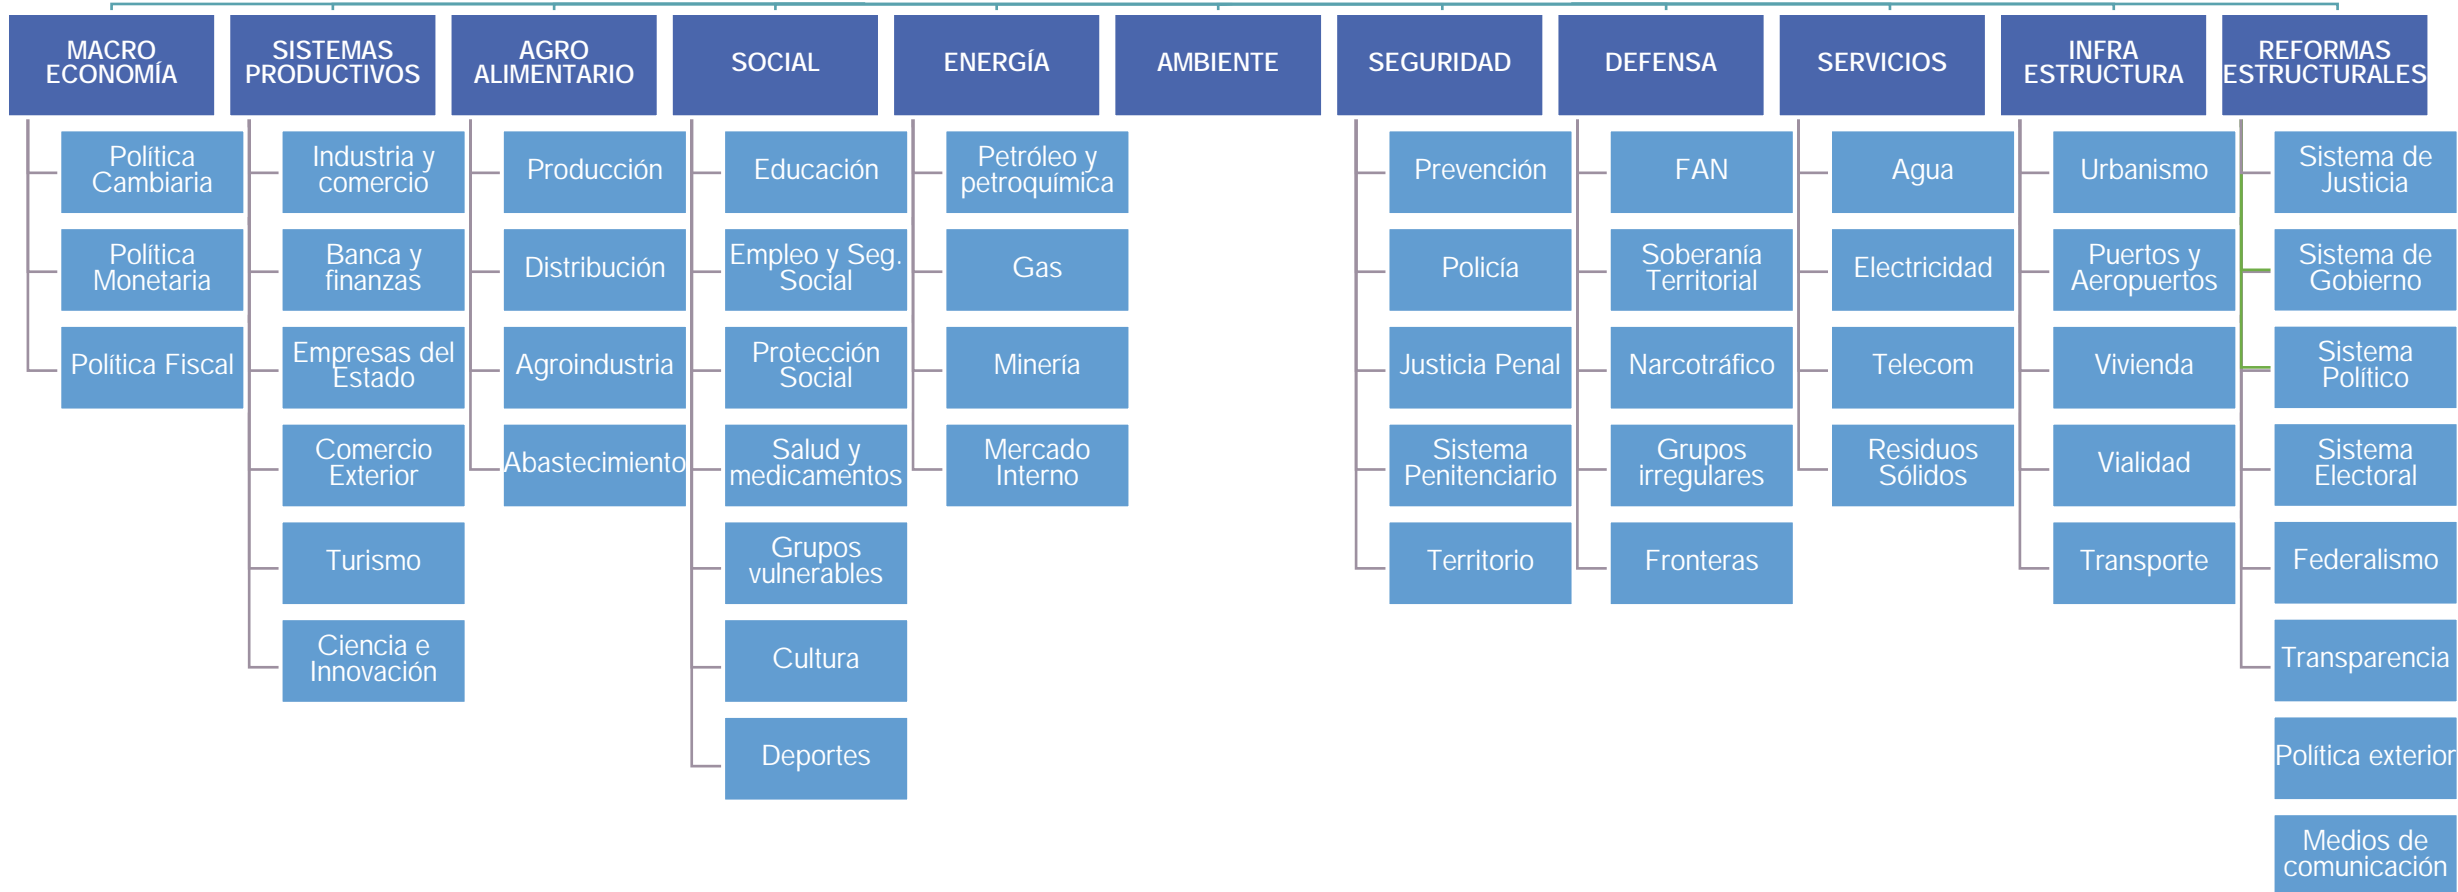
MACRO ECONOMÍA

Política Cambiaria

Política Monetaria

Política Fiscal

SISTEMAS PRODUCTIVOS

Industria y comercio

Banca y finanzas

Empresas del Estado

Comercio Exterior

Turismo

Ciencia e Innovación

AGRO ALIMENTARIO

Producción

Distribución

Agroindustria

Abastecimiento

SOCIAL

Educación

Empleo y Seg. Social

Protección Social

Salud y medicamentos

Grupos vulnerables

Cultura

Deportes

ENERGÍA

Petróleo y petroquímica

Gas

Minería

Mercado Interno

AMBIENTE

SEGURIDAD

Prevención

Policía

Justicia Penal

Sistema Penitenciario

Territorio

DEFENSA

FAN

Soberanía Territorial

Narcotráfico

Grupos irregulares

Fronteras

SERVICIOS

Agua

Electricidad

Telecom

Residuos Sólidos

INFRA ESTRUCTURA

Urbanismo

Puertos y Aeropuertos

Vivienda

Vialidad

Transporte

REFORMAS ESTRUCTURALES

Sistema de Justicia

Sistema de Gobierno

Sistema Político

Sistema Electoral

Federalismo

Transparencia

Política exterior

Medios de comunicación